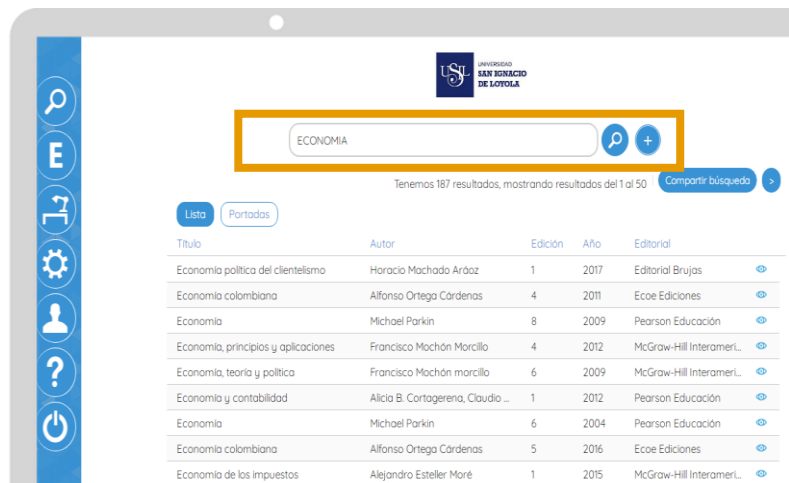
USIL UNIVERSIDAD SAN IGNACIO DE LOYOLA

E

ECONOMIA

+

Tenemos 187 resultados, mostrando resultados del 1 al 50

Compartir búsqueda

>

Lista

Portadas

| Título | Autor | Edición | Año | Editorial |
|---|---|---|---|---|
| Economía política del clientelismo | Horacio Machado Aráoz | 1 | 2017 | Editorial Brujas |
| Economía colombiana | Alfonso Ortega Cárdenas | 4 | 2011 | Ecoe Ediciones |
| Economía | Michael Parkin | 8 | 2009 | Pearson Educación |
| Economía, principios y aplicaciones | Francisco Mochón Morcillo | 4 | 2012 | McGraw-Hill Interameri... |
| Economía, teoría y política | Francisco Mochón morcillo | 6 | 2009 | McGraw-Hill Interameri... |
| Economía y contabilidad | Alicia B. Cortagerena, Claudio ... | 1 | 2012 | Pearson Educación |
| Economía | Michael Parkin | 6 | 2004 | Pearson Educación |
| Economía colombiana | Alfonso Ortega Cárdenas | 5 | 2016 | Ecoe Ediciones |
| Economía de los impuestos | Alejandro Esteller Moré | 1 | 2015 | McGraw-Hill Interameri... |